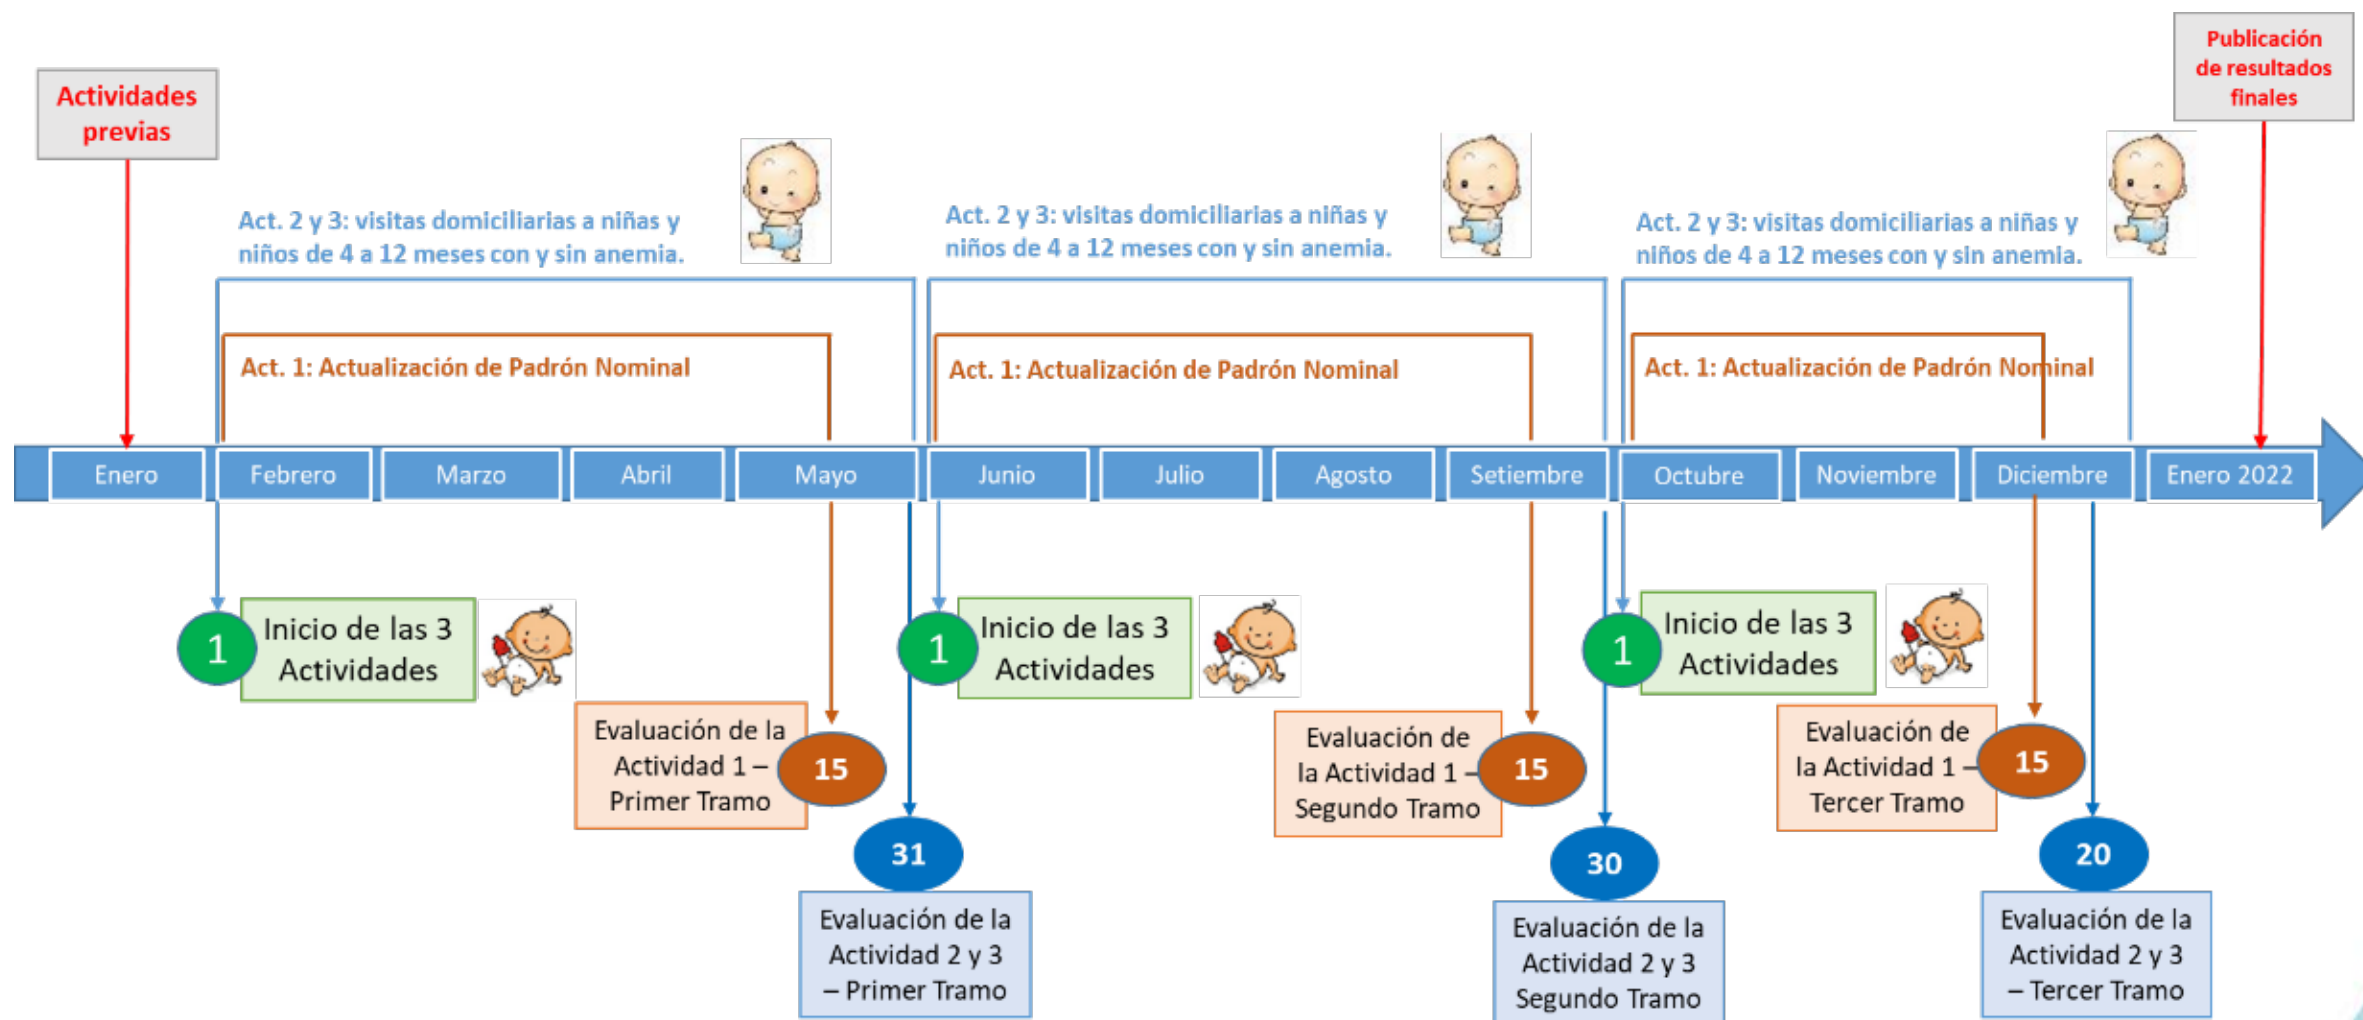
Actividades previas

Publicación de resultados finales

Act. 2 y 3: visitas domiciliarias a niñas y niños de 4 a 12 meses con y sin anemia.

Act. 2 y 3: visitas domiciliarias a niñas y niños de 4 a 12 meses con y sin anemia.

Act. 2 y 3: visitas domiciliarias a niñas y niños de 4 a 12 meses con y sin anemia.

Act. 1: Actualización de Padrón Nominal

Act. 1: Actualización de Padrón Nominal

Act. 1: Actualización de Padrón Nominal

| Enero | Febrero | Marzo | Abril | Mayo | Junio | Julio | Agosto | Setiembre | Octubre | Noviembre | Diciembre | Enero 2022 |
|---|---|---|---|---|---|---|---|---|---|---|---|---|

1 Inicio de las 3 Actividades

Evaluación de la Actividad 1 – Primer Tramo 15

31 Evaluación de la Actividad 2 y 3 – Primer Tramo

1 Inicio de las 3 Actividades

Evaluación de la Actividad 1 – Segundo Tramo 15

30 Evaluación de la Actividad 2 y 3 Segundo Tramo

1 Inicio de las 3 Actividades

Evaluación de la Actividad 1 – Tercer Tramo 15

20 Evaluación de la Actividad 2 y 3 – Tercer Tramo